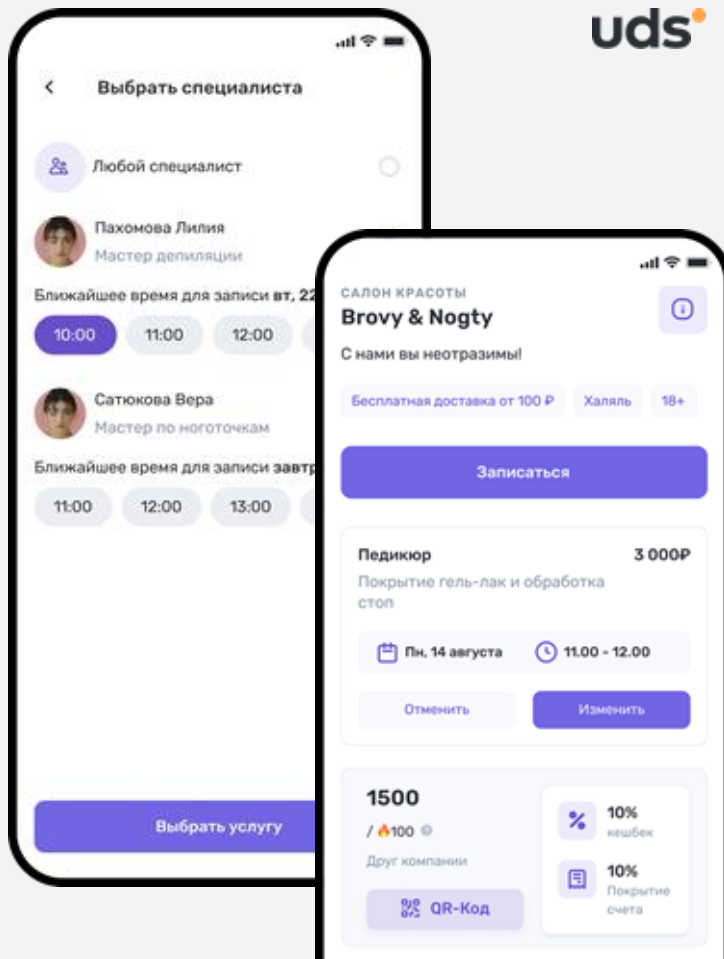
uds

Выбрать специалиста

Любой специалист

Пахомова Лилия
Мастер депиляции

Ближайшее время для записи вт, 22

10:00 11:00 12:00

Сатюкова Вера
Мастер по ноготочкам

Ближайшее время для записи завтр

11:00 12:00 13:00

Выбрать услугу

САЛОН КРАСОТЫ
Brovy & Nogty

С нами вы неотразимы!

Бесплатная доставка от 100 ₽ Халяль 18+

Записаться

Педикюр 3 000₽
Покрытие гель-лак и обработка стоп

Пн, 14 августа 11.00 - 12.00

Отменить Изменить

1500
/ 🔥100
Друг компании

QR-Код

10% кешбек

10% Покрытие счета